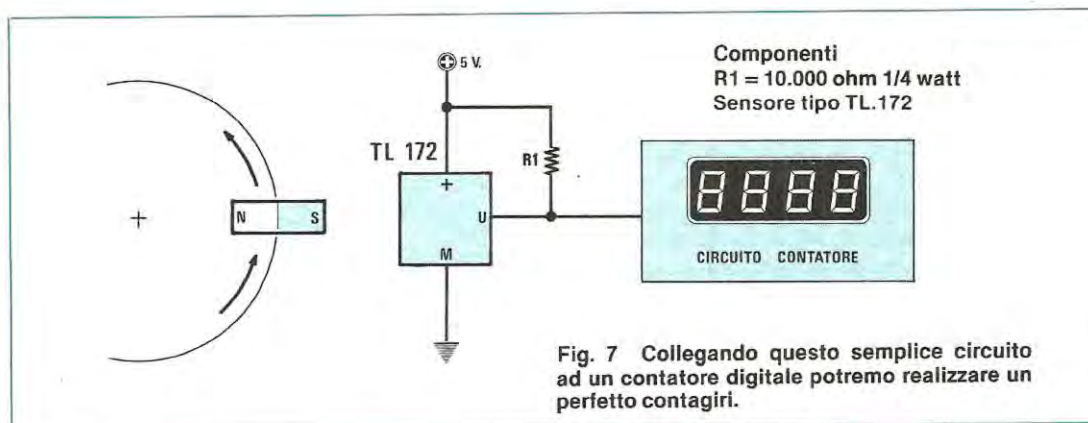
5 V.

Componenti
R1 = 10.000 ohm 1/4 watt
Sensore tipo TL.172

TL 172

R1

+

U

M

N

S

+

8888

CIRCUITO CONTATORE

Fig. 7 Collegando questo semplice circuito ad un contatore digitale potremo realizzare un perfetto contagiri.